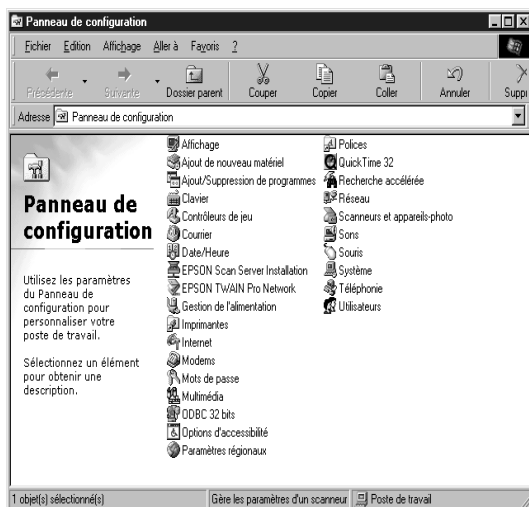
Panneau de configuration

Fichier Edition Affichage Aller à Favoris ?

Précédente Suivante Dossier parent Couper Copier Coller Annuler Suppr

Adresse Panneau de configuration

Panneau de configuration

Utilisez les paramètres du Panneau de configuration pour personnaliser votre poste de travail.

Sélectionnez un élément pour obtenir une description.

Affichage
Ajout de nouveau matériel
Ajout/Suppression de programmes
Clavier
Contrôleurs de jeu
Courrier
Date/Heure
EPSON Scan Server Installation
EPSON TWAIN Pro Network
Gestion de l'alimentation
Imprimantes
Internet
Modems
Mots de passe
Multimédia
ODBC 32 bits
Options d'accessibilité
Paramètres régionaux

Polices
QuickTime 32
Recherche accélérée
Réseau
Scanneurs et appareils-photo
Sons
Souris
Système
Téléphonie
Utilisateurs

1 objet(s) sélectionné(s) | Gère les paramètres d'un scanneur | Poste de travail